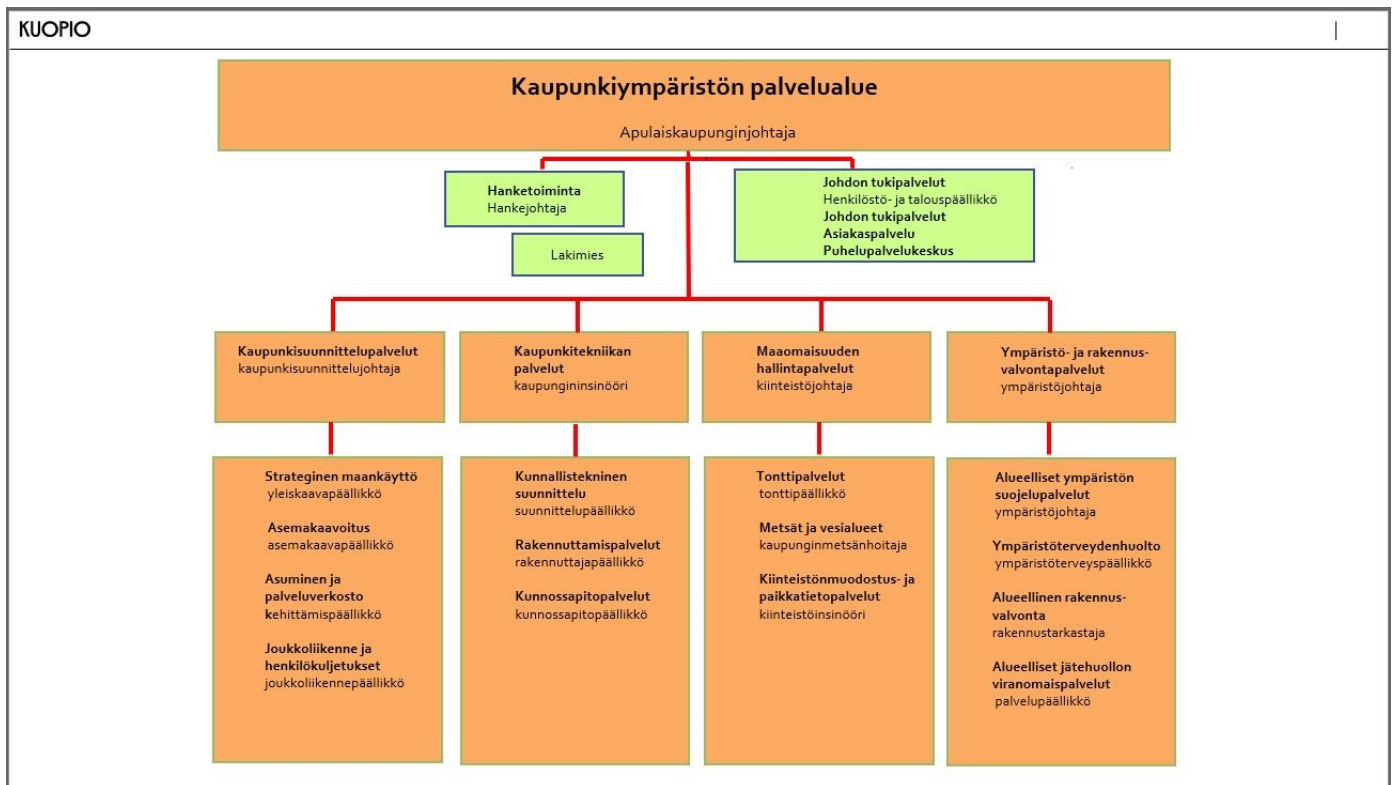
KUOPIO

Kaupunkiympäristön palvelualue

Apulaiskaupunginjohtaja

Hanketoiminta
Hankejohtaja

Lakimies

Johdon tukipalvelut
Henkilöstö- ja talouspäällikkö
Johdon tukipalvelut
Asiakaspalvelu
Puhelupalvelukeskus

Kaupunkisuunnittelupalvelut
kaupunkisuunnittelujohtaja

Kaupunkitekniikan palvelut
kaupungininsinööri

Maaomaisuuden hallintapalvelut
kiinteistöjohtaja

Ympäristö- ja rakennusvalvontapalvelut
ympäristöjohtaja

Strateginen maankäyttö
yleiskaavapäällikkö

Asemakaavoitus
asemakaavapäällikkö

Asuminen ja palveluverkosto kehittämispäällikkö

Joukkoliikenne ja henkilökuljetukset
joukkoliikennepäällikkö

Kunnallistekninen suunnittelu
suunnittelupäällikkö

Rakennuttamispalvelut
rakennuttajapäällikkö

Kunnossapitopalvelut
kunnossapitopäällikkö

Tonttipalvelut
tonttipäällikkö

Metsät ja vesialueet
kaupunginmetsänhoitaja

Kiinteistönmuodostus- ja paikkatietopalvelut
kiinteistöinsinööri

Alueelliset ympäristön suojelupalvelut
ympäristöjohtaja

Ympäristöterveydenhuolto
ympäristöterveyspäällikkö

Alueellinen rakennusvalvonta
rakennustarkastaja

Alueelliset jätehuollon viranomaispalvelut
palvelupäällikkö